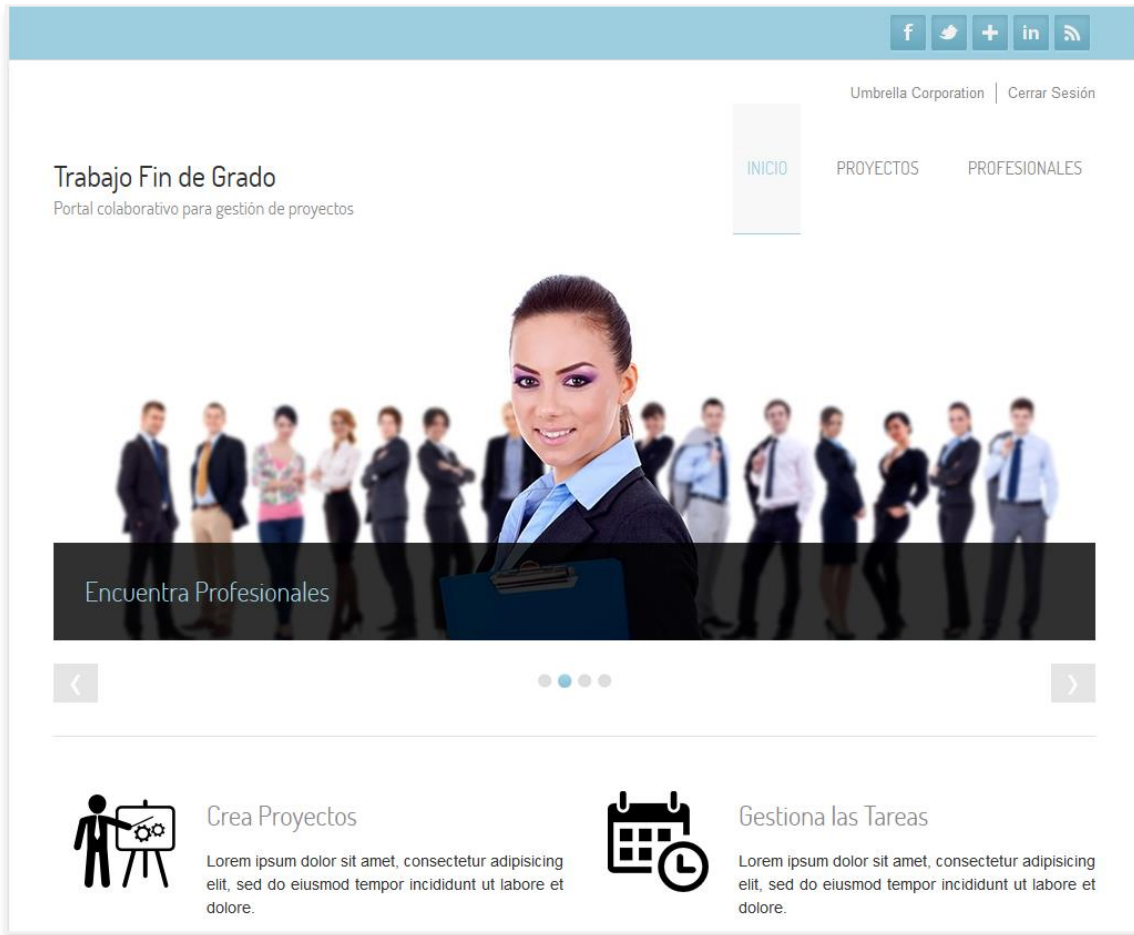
f + in

Umbrella Corporation | Cerrar Sesión

Trabajo Fin de Grado
Portal colaborativo para gestión de proyectos

INICIO PROYECTOS PROFESIONALES

Encuentra Profesionales

‹ ›

Crea Proyectos

Lorem ipsum dolor sit amet, consectetur adipisicing elit, sed do eiusmod tempor incididunt ut labore et dolore.

Gestiona las Tareas

Lorem ipsum dolor sit amet, consectetur adipisicing elit, sed do eiusmod tempor incididunt ut labore et dolore.